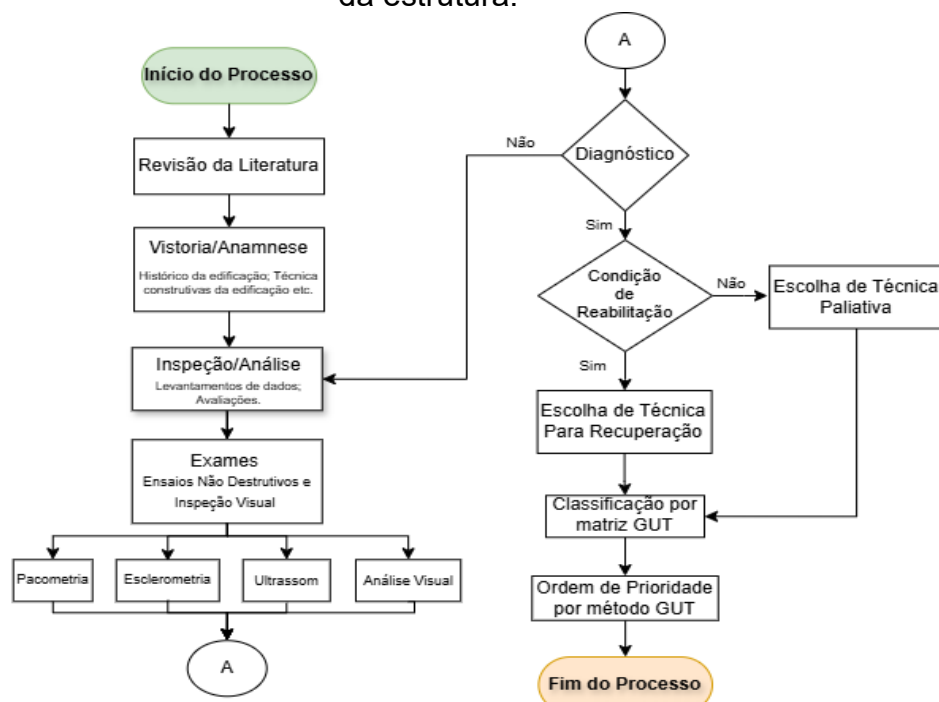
da estrutura.

Início do Processo

Revisão da Literatura

Vistoria/Anamnese
Histórico da edificação; Técnica construtivas da edificação etc.

Inspeção/Análise
Levantamentos de dados; Avaliações.

Exames
Ensaios Não Destrutivos e Inspeção Visual

Pacometria

Esclerometria

Ultrassom

Análise Visual

A

A

Diagnóstico

Não

Sim

Condição de Reabilitação

Não

Escolha de Técnica Paliativa

Sim

Escolha de Técnica Para Recuperação

Classificação por matriz GUT

Ordem de Prioridade por método GUT

Fim do Processo